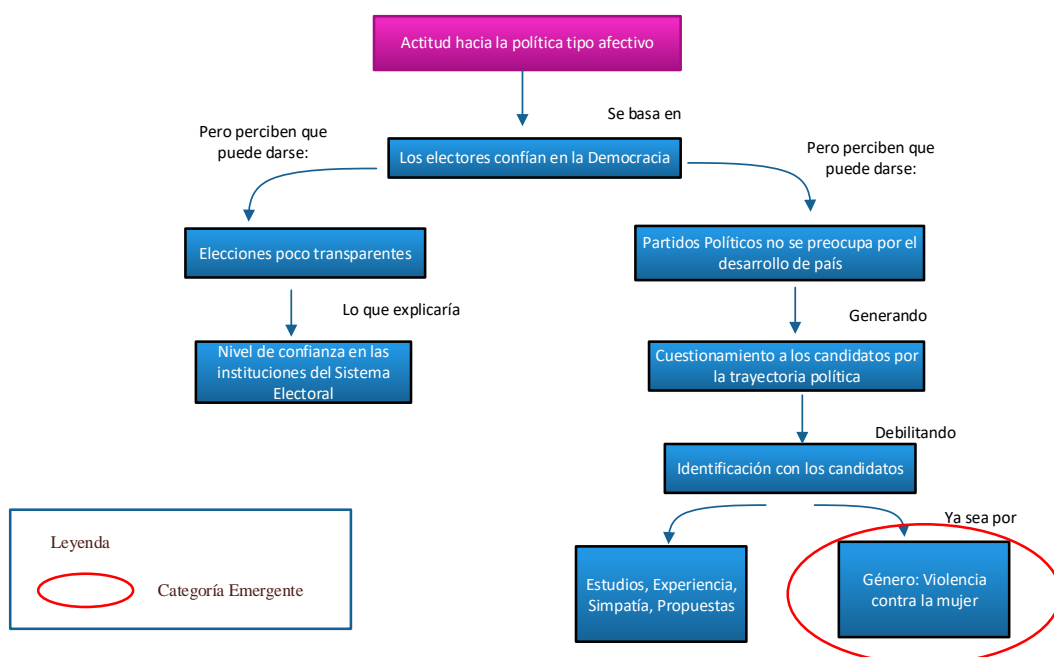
Actitud hacia la política tipo afectivo

Se basa en

Los electores confían en la Democracia

Pero perciben que puede darse:

Pero perciben que puede darse:

Elecciones poco transparentes

Lo que explicaría

Nivel de confianza en las instituciones del Sistema Electoral

Partidos Políticos no se preocupa por el desarrollo de país

Generando

Cuestionamiento a los candidatos por la trayectoria política

Debilitando

Identificación con los candidatos

Ya sea por

Estudios, Experiencia, Simpatía, Propuestas

Género: Violencia contra la mujer

Leyenda

Categoría Emergente